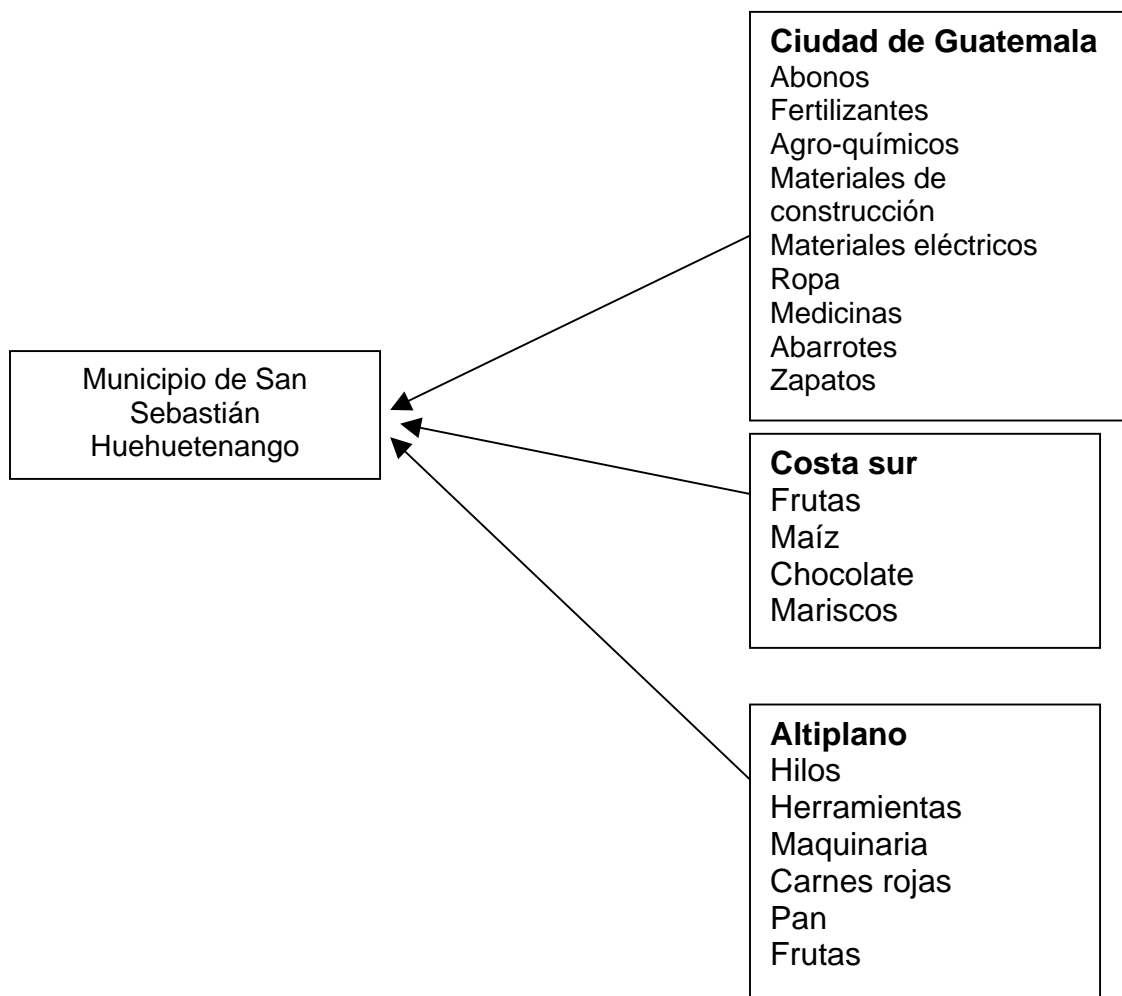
Ciudad de Guatemala
Abonos
Fertilizantes
Agro-químicos
Materiales de construcción
Materiales eléctricos
Ropa
Medicinas
Abarrotes
Zapatos

Municipio de San Sebastián Huehuetenango

Costa sur
Frutas
Maíz
Chocolate
Mariscos

Altiplano
Hilos
Herramientas
Maquinaria
Carnes rojas
Pan
Frutas